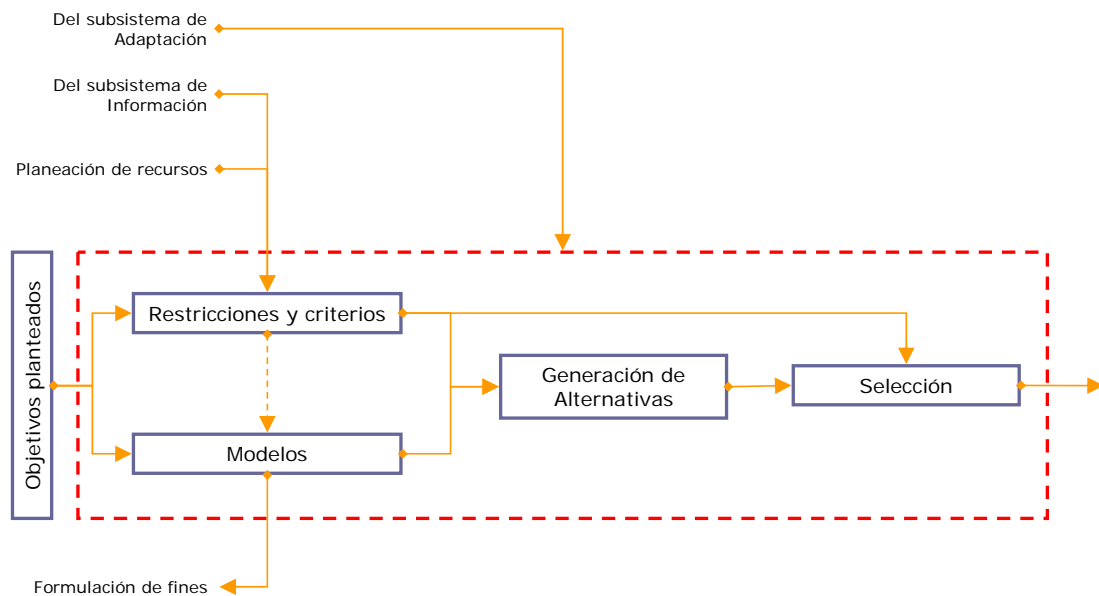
Del subsistema de Adaptación

Del subsistema de Información

Planeación de recursos

Objetivos planteados

Restricciones y criterios

Modelos

Generación de Alternativas

Selección

Formulación de fines